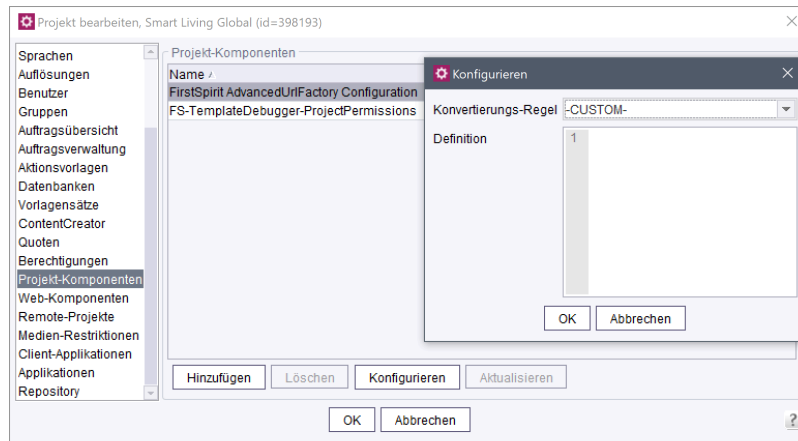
Projekt bearbeiten, Smart Living Global (id=398193)

Sprachen
Auflösungen
Benutzer
Gruppen
Auftragsübersicht
Auftragsverwaltung
Aktionsvorlagen
Datenbanken
Vorlagensätze
ContentCreator
Quoten
Berechtigungen
Projekt-Komponenten
Web-Komponenten
Remote-Projekte
Medien-Restriktionen
Client-Applikationen
Applikationen
Repository

Projekt-Komponenten

Name
FirstSpirit AdvancedUrlFactory Configuration
FS-TemplateDebugger-ProjectPermissions

Hinzufügen
Löschen
Konfigurieren
Aktualisieren

OK
Abbrechen

Konfigurieren

Konvertierungs-Regel -CUSTOM-

Definition

1

OK
Abbrechen